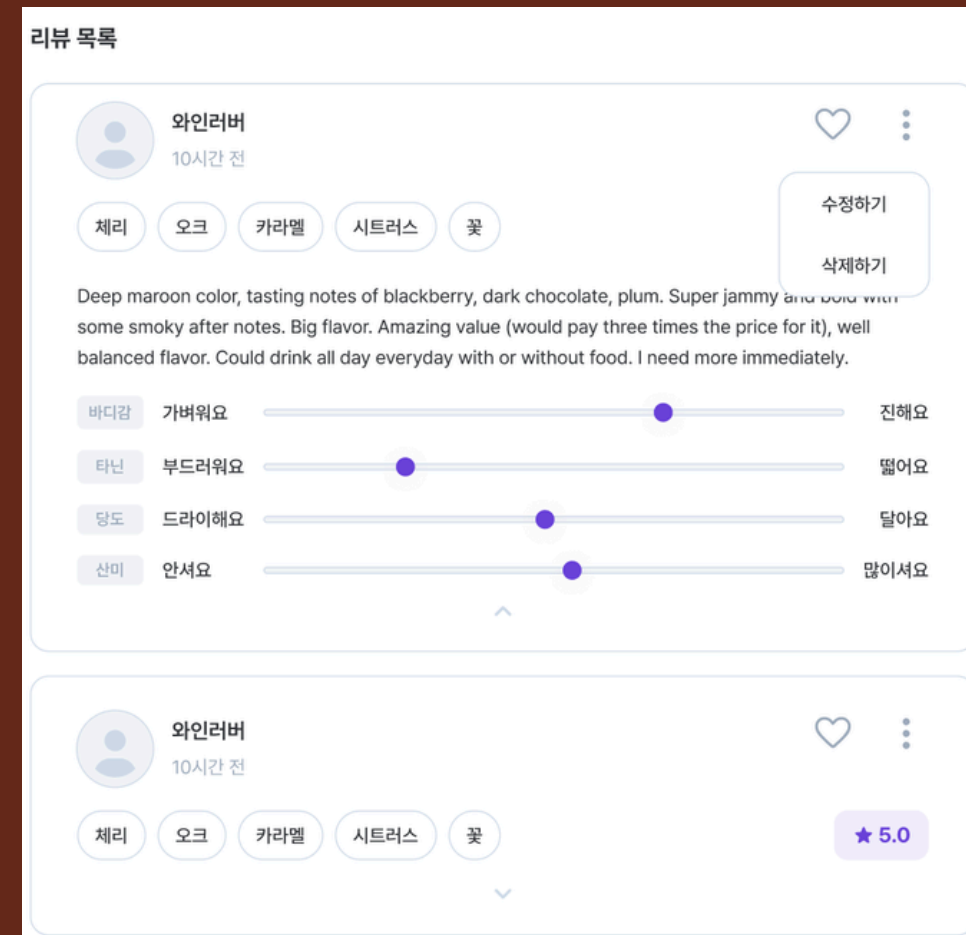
리뷰 목록

와인러버
10시간 전

수정하기
삭제하기

체리 오크 카라멜 시트러스 꽃

Deep maroon color, tasting notes of blackberry, dark chocolate, plum. Super jammy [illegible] some smoky after notes. Big flavor. Amazing value (would pay three times the price for it), well balanced flavor. Could drink all day everyday with or without food. I need more immediately.

바디감 가벼워요 진해요
타닌 부드러워요 떫어요
당도 드라이해요 달아요
산미 안셔요 많이셔요

와인러버
10시간 전

체리 오크 카라멜 시트러스 꽃

★ 5.0